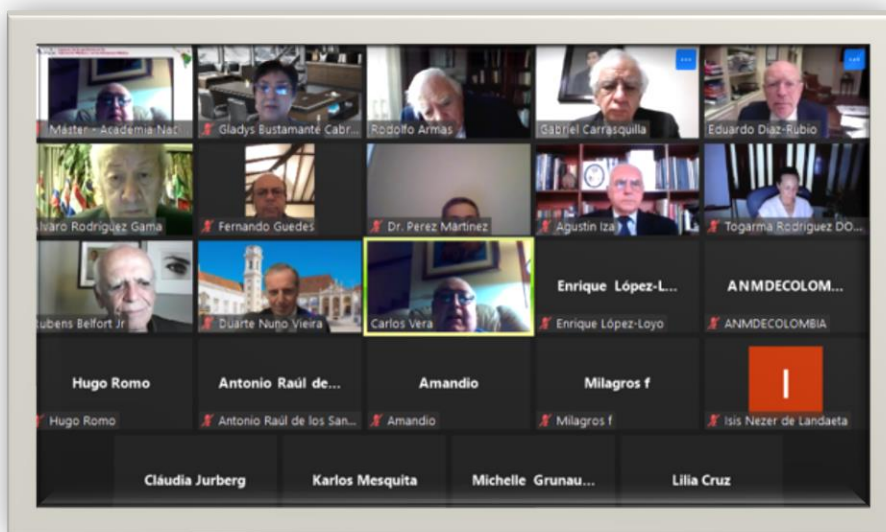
Máster - Academia Nac

Gladys Bustamante Cabr...

Rodolfo Armas

Gabriel Carrasquilla

Eduardo Díaz-Rubio

Álvaro Rodríguez Gama

Fernando Guedes

Dr. Perez Martinez

Agustin Iza

Togarma Rodríguez DO...

Rubens Belfort Jr

Duarte Nuno Vieira

Carlos Vera

Enrique López-L...

Enrique López-Loyo

ANMDECOLOM...

ANMDECOLOMBIA

Hugo Romo

Hugo Romo

Antonio Raúl de...

Antonio Raúl de los San...

Amandio

Amandio

Milagros f

Milagros f

I

Isis Nezer de Landaeta

Cláudia Jurberg

Karlos Mesquita

Michelle Grunau...

Lilia Cruz